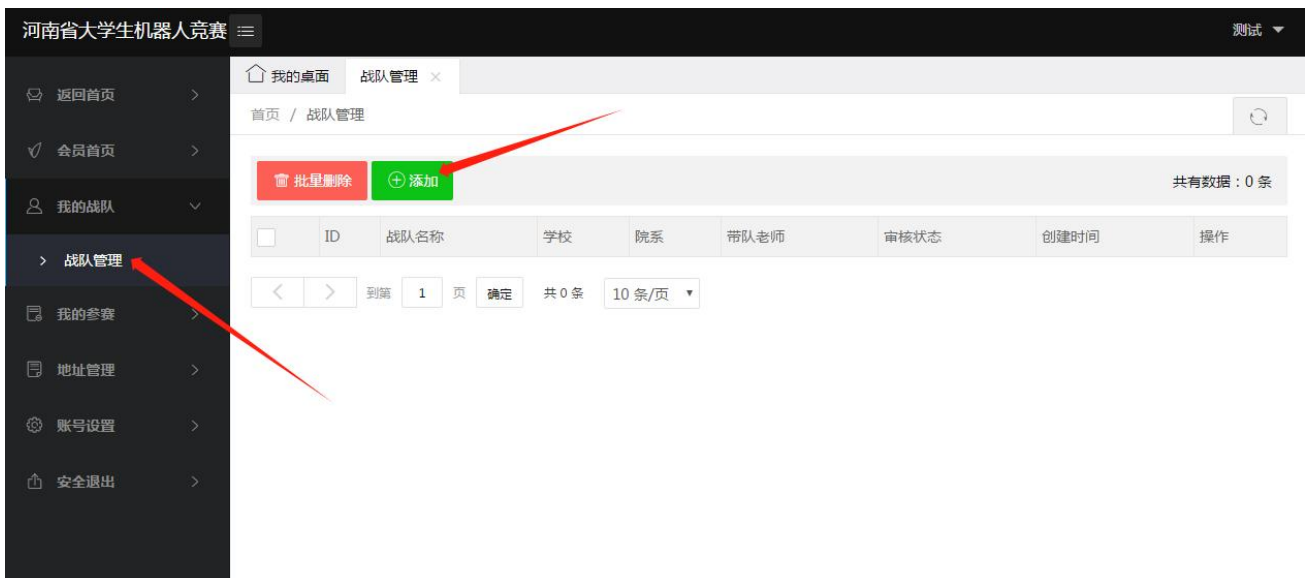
河南省大学生机器人竞赛

测试

返回首页
会员首页
我的战队
战队管理
我的参赛
地址管理
账号设置
安全退出

我的桌面 战队管理 ×

首页 / 战队管理

批量删除 添加

共有数据：0 条

| | ID | 战队名称 | 学校 | 院系 | 带队老师 | 审核状态 | 创建时间 | 操作 |
|---|---|---|---|---|---|---|---|---|

< > 到第 1 页 确定 共 0 条 10 条/页